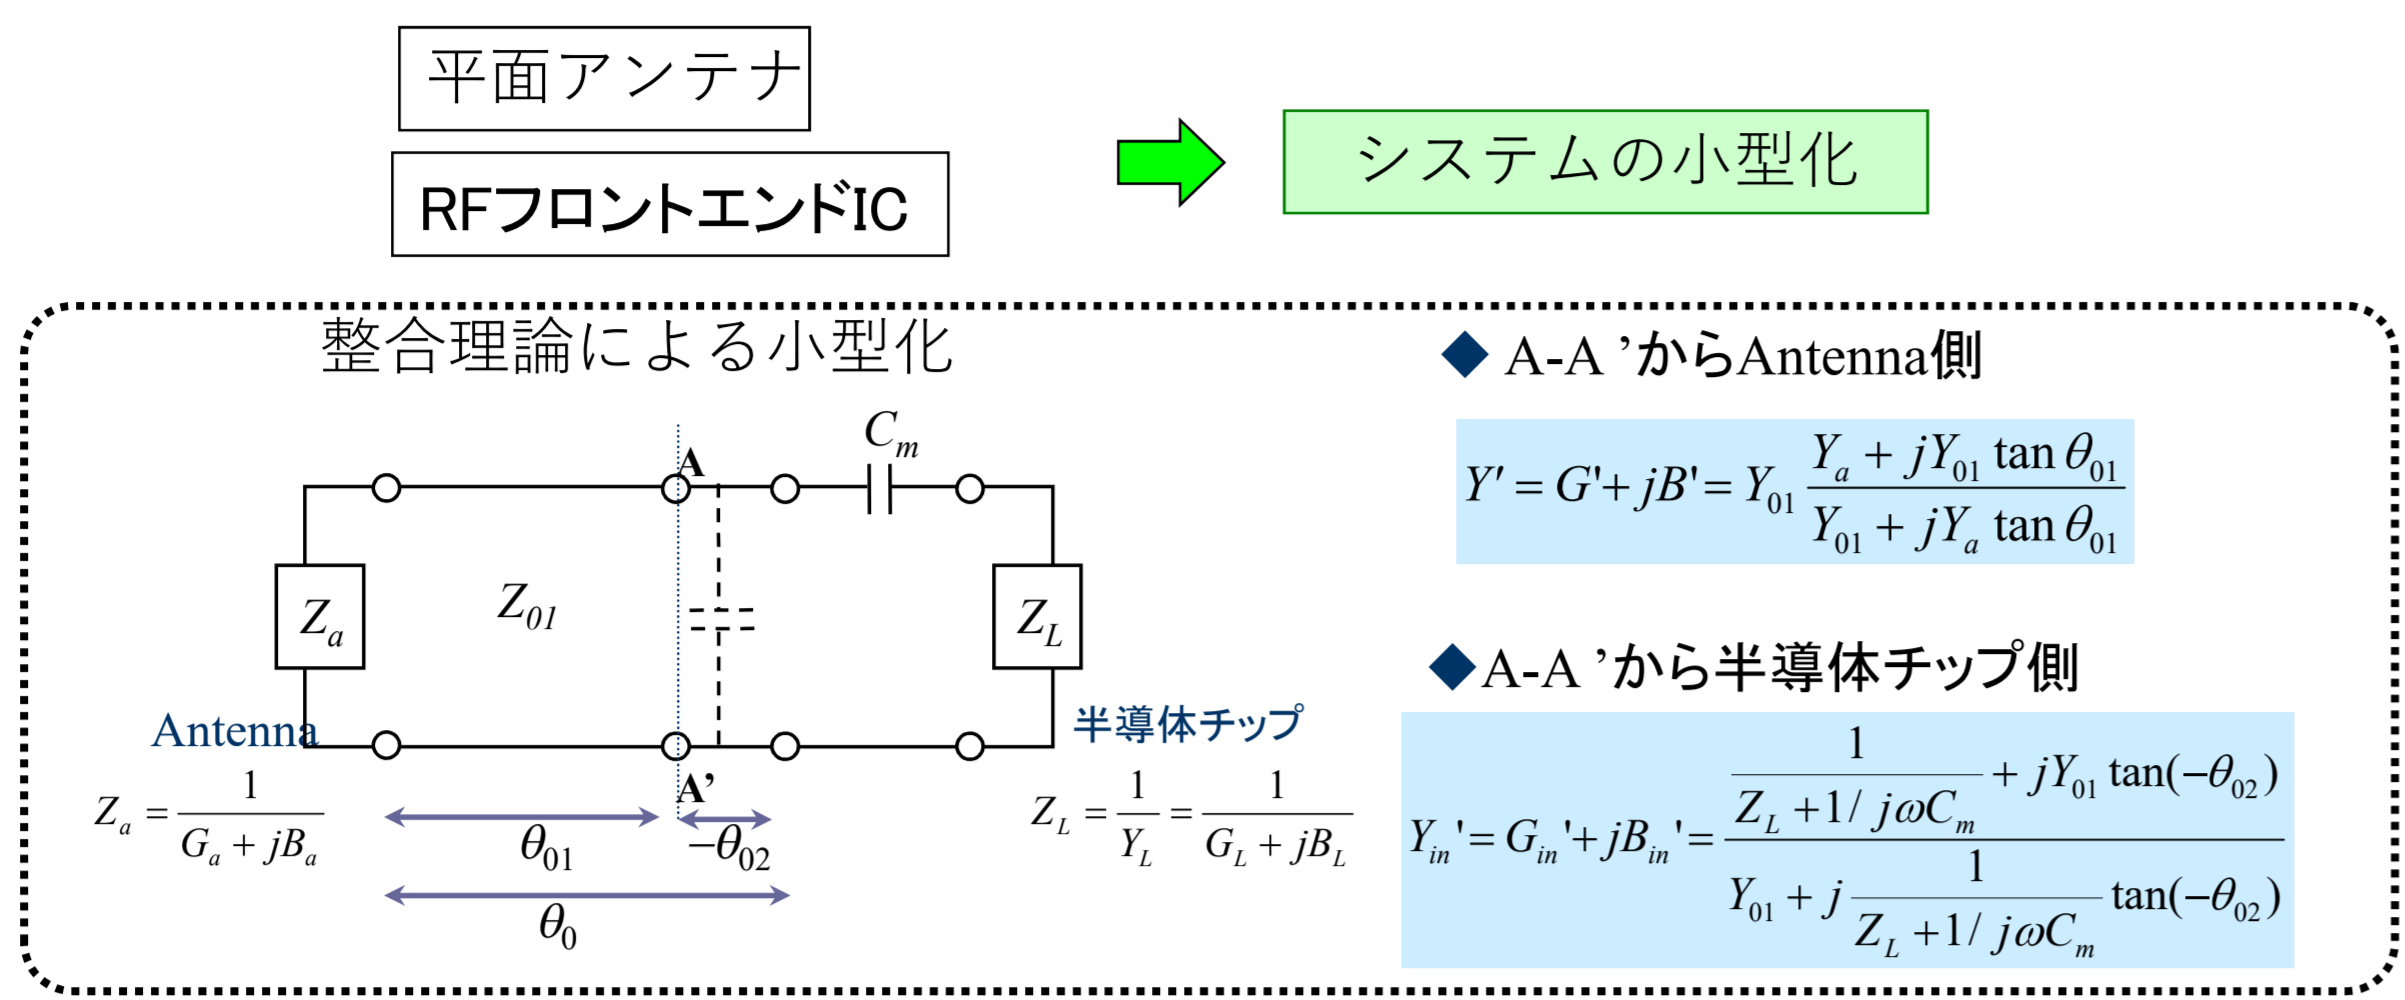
平面アンテナ

RFフロントエンドIC

システムの小型化

整合理論による小型化

$C_m$

A

$Z_a$

$Z_{01}$

$Z_L$

Antenna

半導体チップ

A'

$Z_a = \frac{1}{G_a + jB_a}$

$\theta_{01}$

$-\theta_{02}$

$\theta_0$

$Z_L = \frac{1}{Y_L} = \frac{1}{G_L + jB_L}$

◆ A-A 'からAntenna側

$Y' = G' + jB' = Y_{01} \frac{Y_a + jY_{01} \tan\theta_{01}}{Y_{01} + jY_a \tan\theta_{01}}$

◆A-A 'から半導体チップ側

$Y_{in}' = G_{in}' + jB_{in}' = \frac{\frac{1}{Z_L + 1/j\omega C_m} + jY_{01}\tan(-\theta_{02})}{Y_{01} + j\frac{1}{Z_L + 1/j\omega C_m}\tan(-\theta_{02})}$